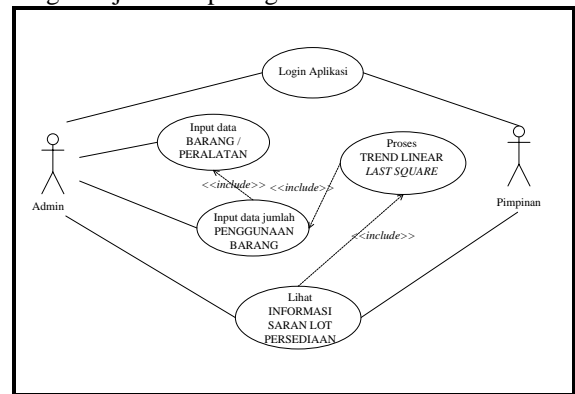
Login Aplikasi

Input data BARANG / PERALATAN

Proses TREND LINEAR *LAST SQUARE*

<<include>>

<<include>>

Input data jumlah PENGGUNAAN BARANG

<<include>>

Admin

Pimpinan

Lihat INFORMASI SARAN LOT PERSEDIAAN